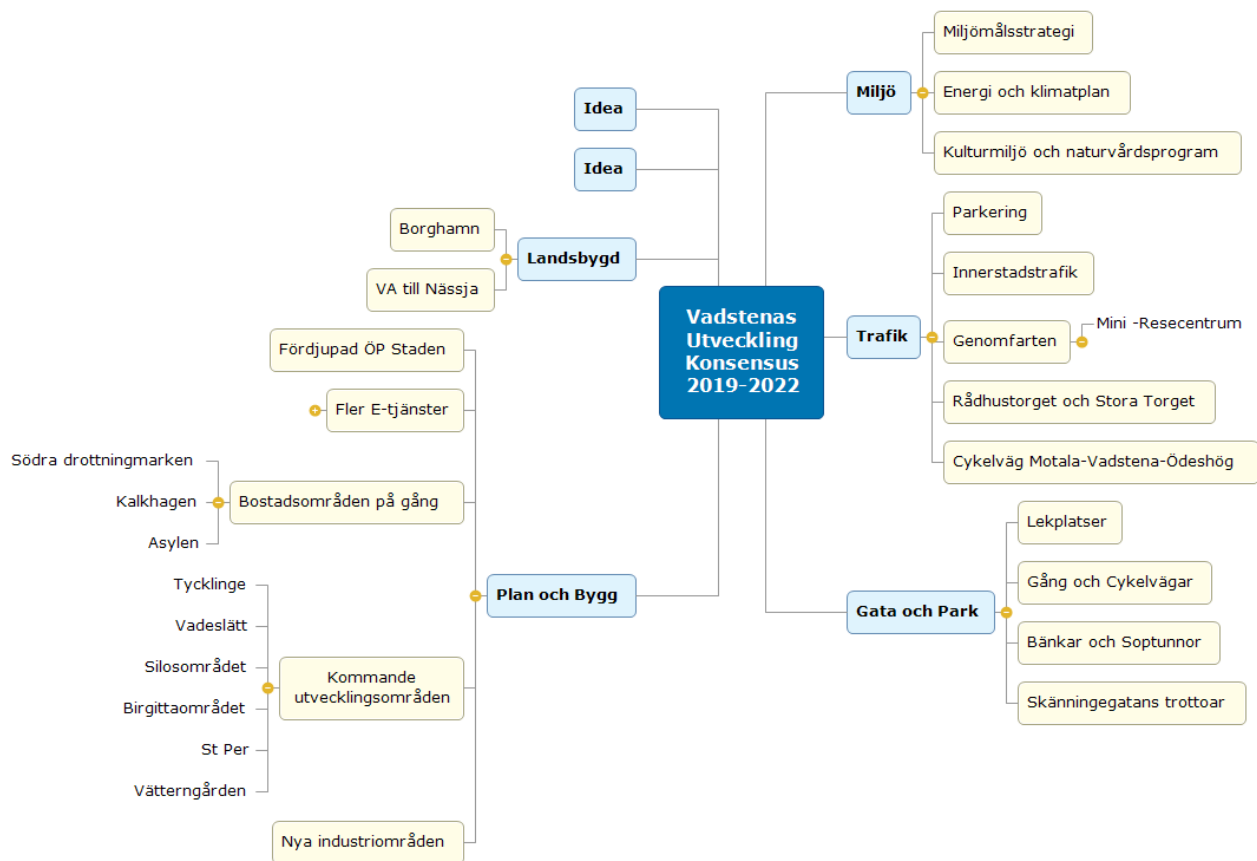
Vadstenas Utveckling Konsensus 2019-2022

Idea

Idea

Landsbygd
Borghamn
VA till Nässja

Plan och Bygg
Fördjupad ÖP Staden
Fler E-tjänster
Bostadsområden på gång
Södra drottningmarken
Kalkhagen
Asylen
Kommande utvecklingsområden
Tycklinge
Vadeslätt
Silosområdet
Birgittaområdet
St Per
Vätterngården
Nya industriområden

Miljö
Miljömålsstrategi
Energi och klimatplan
Kulturmiljö och naturvårdsprogram

Trafik
Parkering
Innerstadstrafik
Genomfarten
Mini -Resecentrum
Rådhustorget och Stora Torget
Cykelväg Motala-Vadstena-Ödeshög

Gata och Park
Lekplatser
Gång och Cykelvägar
Bänkar och Soptunnor
Skänningegatans trottoar